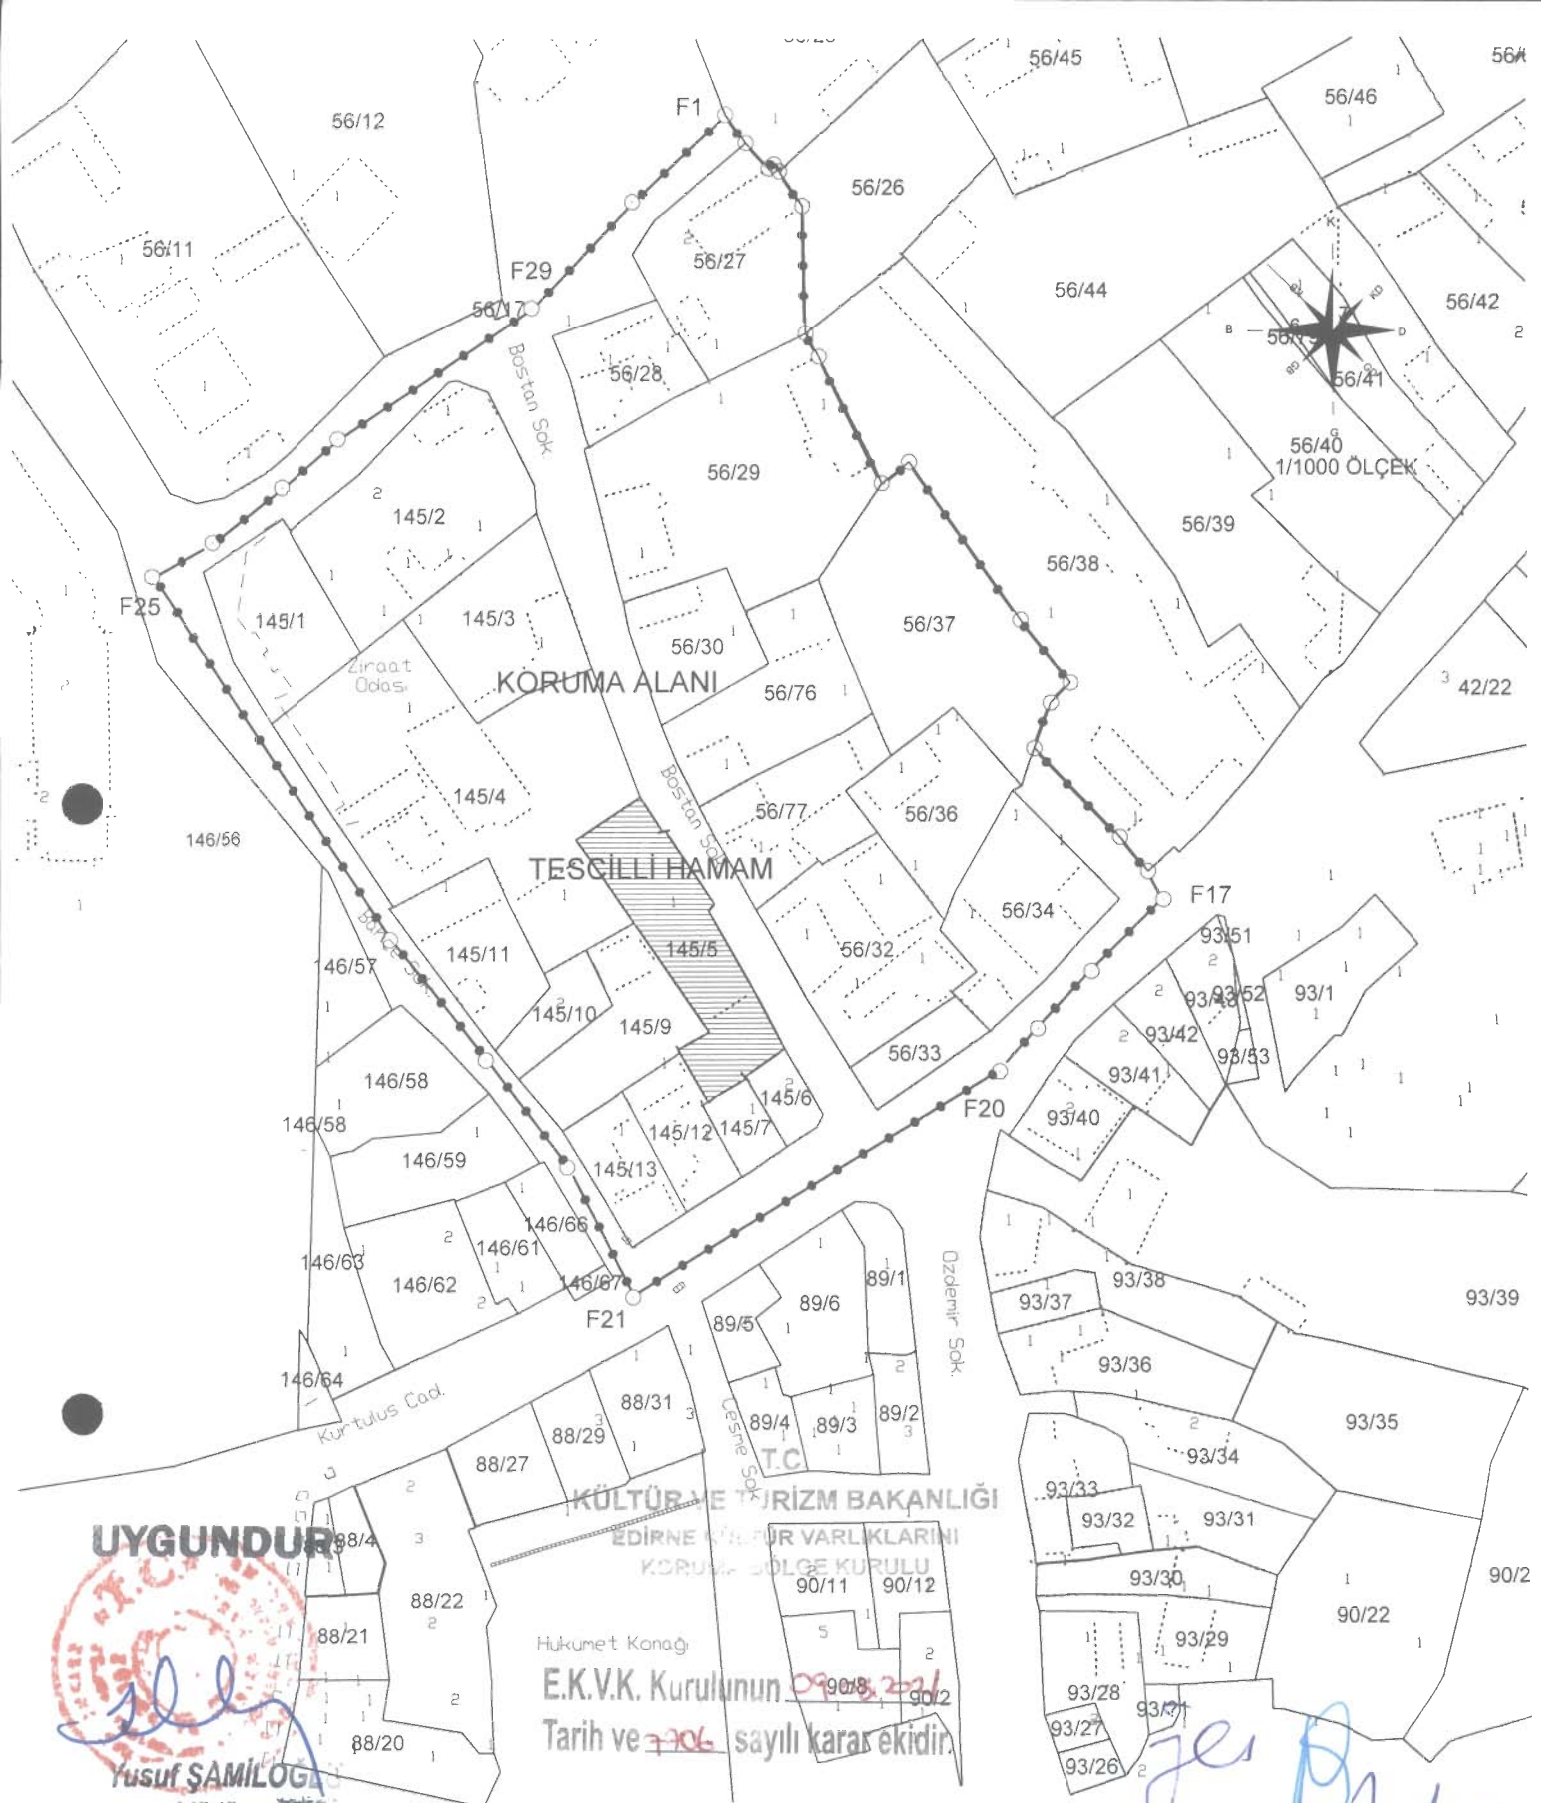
56/12
F1
56/45
56/46
56/26
56/11
F29
56/27
56/44
56/42
56/17
56/28
Bostan Sok
56/41
56/40
1/1000 ÖLÇEK
56/29
145/2
56/39
F25
145/1
145/3
56/38
56/37
56/30
Ziraat Odası
KORUMA ALANI
56/76
42/22
145/4
56/77
56/36
146/56
TESCİLLİ HAMAM
Bostan Sok
F17
56/34
145/11
145/5
56/32
93/51
146/57
93/1
145/10
145/9
93/42
93/53
56/33
146/58
93/41
145/6
F20
146/58
145/12
145/7
93/40
146/59
145/13
146/66
146/61
146/63
146/67
93/38
146/62
89/1
89/6
93/37
93/39
F21
89/5
Özdemir Sok.
93/36
146/64
88/31
Kurtuluş Cad.
89/4
89/3
89/2
93/35
88/29
Çeşme Sok
93/34
88/27
T.C.
93/33
KÜLTÜR VE TURİZM BAKANLIĞI
UYGUNDUR
88/4
EDİRNE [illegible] VARLIKLARINI
93/32
93/31
KORUMA BÖLGE KURULU
93/30
90/11
90/12
90/2
88/22
90/22
88/21
93/29
Hükümet Konağı
E.K.V.K. Kurulunun 09.08.2021
90/8
90/2
93/28
93/27
93/21
Tarih ve 706 sayılı karar ekidir.
88/20
93/26
Yusuf ŞAMİLOĞ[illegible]